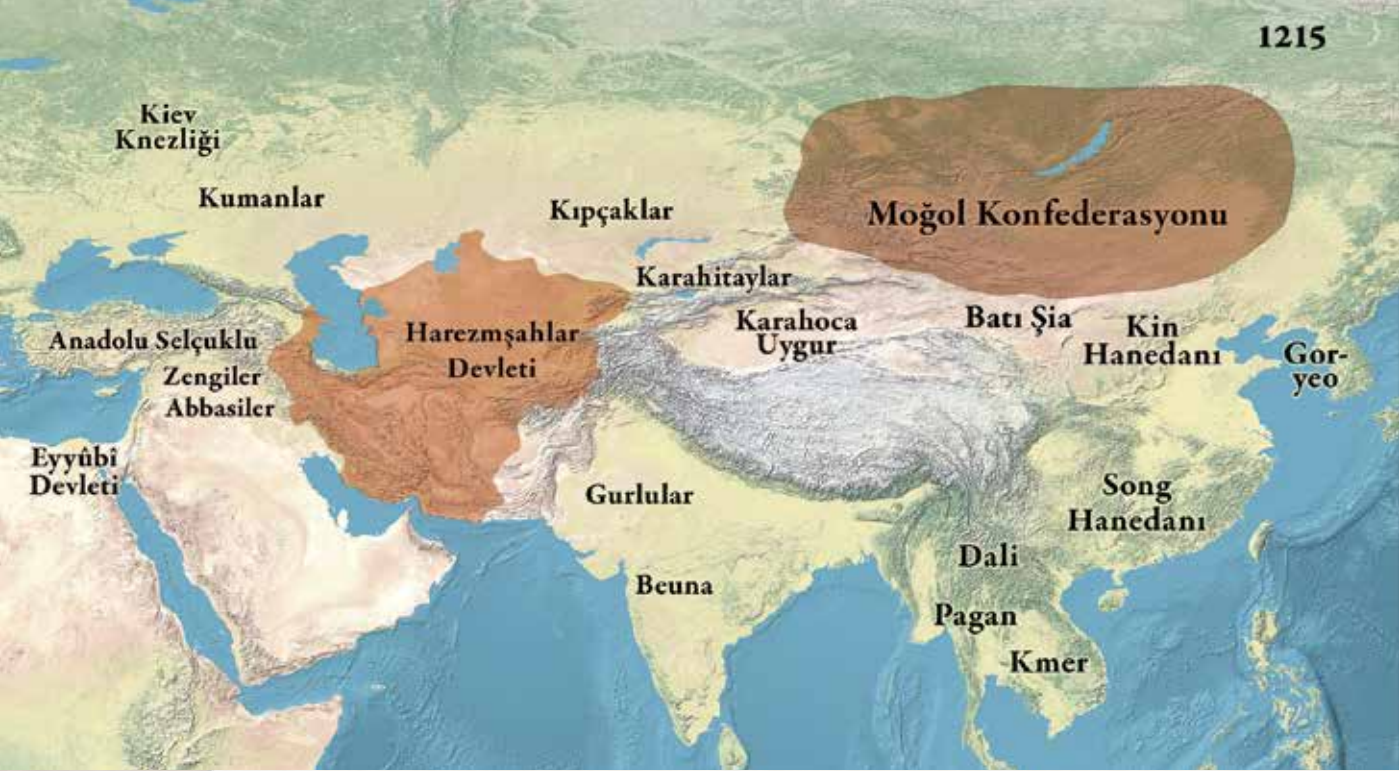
1215

Kiev Knezliği

Kumanlar

Kıpçaklar

Moğol Konfederasyonu

Karahitaylar

Anadolu Selçuklu

Harezmşahlar Devleti

Karahoca Uygur

Batı Şia

Kin Hanedanı

Gor-yeo

Zengiler

Abbasiler

Eyyûbî Devleti

Gurlular

Song Hanedanı

Dali

Beuna

Pagan

Kmer